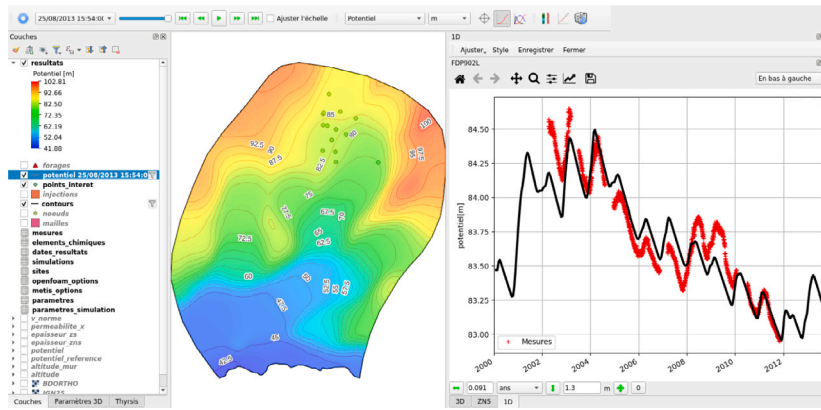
25/08/2013 15:54:0 Ajuster l'échelle Potentiel m

Couches

resultats
Potentiel [m]
102.81
92.66
82.50
72.35
62.19
52.04
41.88
forages
potentiel 25/08/2013 15:54:0
points_interet
injections
contours
noeuds
mailles
mesures
elements_chimiques
dates_resultats
simulations
sites
openfoam_options
metis_options
parametres
parametres_simulation
v_norme
permeabilite_x
epaisseur_zs
epaisseur_zns
potentiel
potentiel_reference
altitude_mur
altitude
BDORTHO
IGN25

Couches Paramètres 3D Thyrsis

92.5
90
87.5
85
82.5
80
100
97.5
95
77.5
75
72.5
70
67.5
65
62.5
60
55
52.5
50
47.5
45
42.5

1D
Ajuster Style Enregistrer Fermer
FDP902L
En bas à gauche

84.50
84.25
84.00
83.75
83.50
83.25
83.00
potentiel[m]
Mesures
2000 2002 2004 2006 2008 2010 2012

0.091 ans 1.3 m 0
3D ZNS 1D